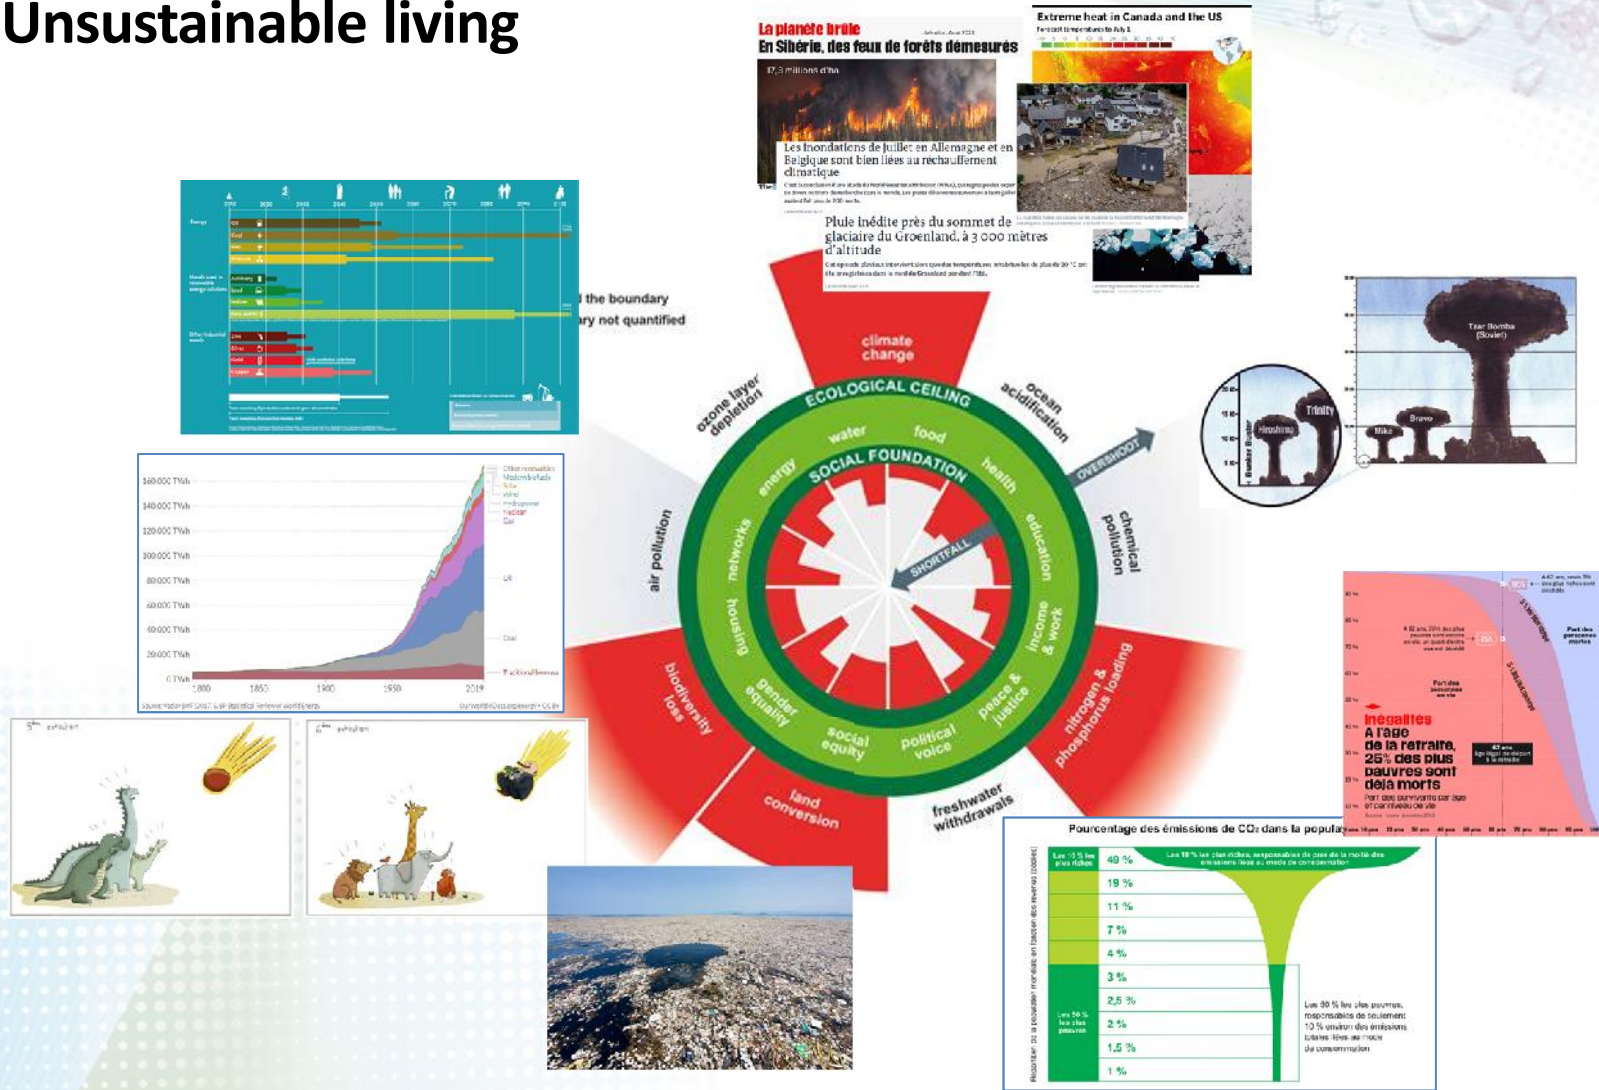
Unsustainable living

La planète brûle
En Sibérie, des feux de forêts démesurés
17,3 millions d'ha
Les inondations de juillet en Allemagne et en Belgique sont bien liées au réchauffement climatique

Extreme heat in Canada and the US

Pluie inédite près du sommet de glaciaire du Groenland, à 3 000 mètres d'altitude

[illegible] the boundary
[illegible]ry not quantified

climate change
ECOLOGICAL CEILING
ozone layer depletion
ocean acidification
OVERSHOOT
chemical pollution
nitrogen & phosphorus loading
freshwater withdrawals
land conversion
biodiversity loss
air pollution
SOCIAL FOUNDATION
water
food
health
education
income & work
peace & justice
political voice
social equity
gender equality
housing
networks
energy
SHORTFALL

Tsar Bomba (Soviet)
Trinity
Hiroshima
Bravo
Mike
Bunker Buster

160 000 TWh
140 000 TWh
120 000 TWh
100 000 TWh
80 000 TWh
60 000 TWh
40 000 TWh
20 000 TWh
0 TWh
1800
1850
1900
1950
2019
Other renewables
Modern biofuels
Solar
Wind
Hydropower
Nuclear
Gas
Oil
Coal
Traditional biomass

5ème extinction
6ème extinction

Inégalités
A l'âge de la retraite, 25% des plus pauvres sont déjà morts

Pourcentage des émissions de CO₂ dans la population
Les 10 % les plus riches
49 %
19 %
11 %
7 %
4 %
3 %
2,5 %
2 %
1,5 %
1 %
Les 50 % les plus pauvres
Les 50 % les plus pauvres, responsables de seulement 10 % environ des émissions totales liées au mode de consommation